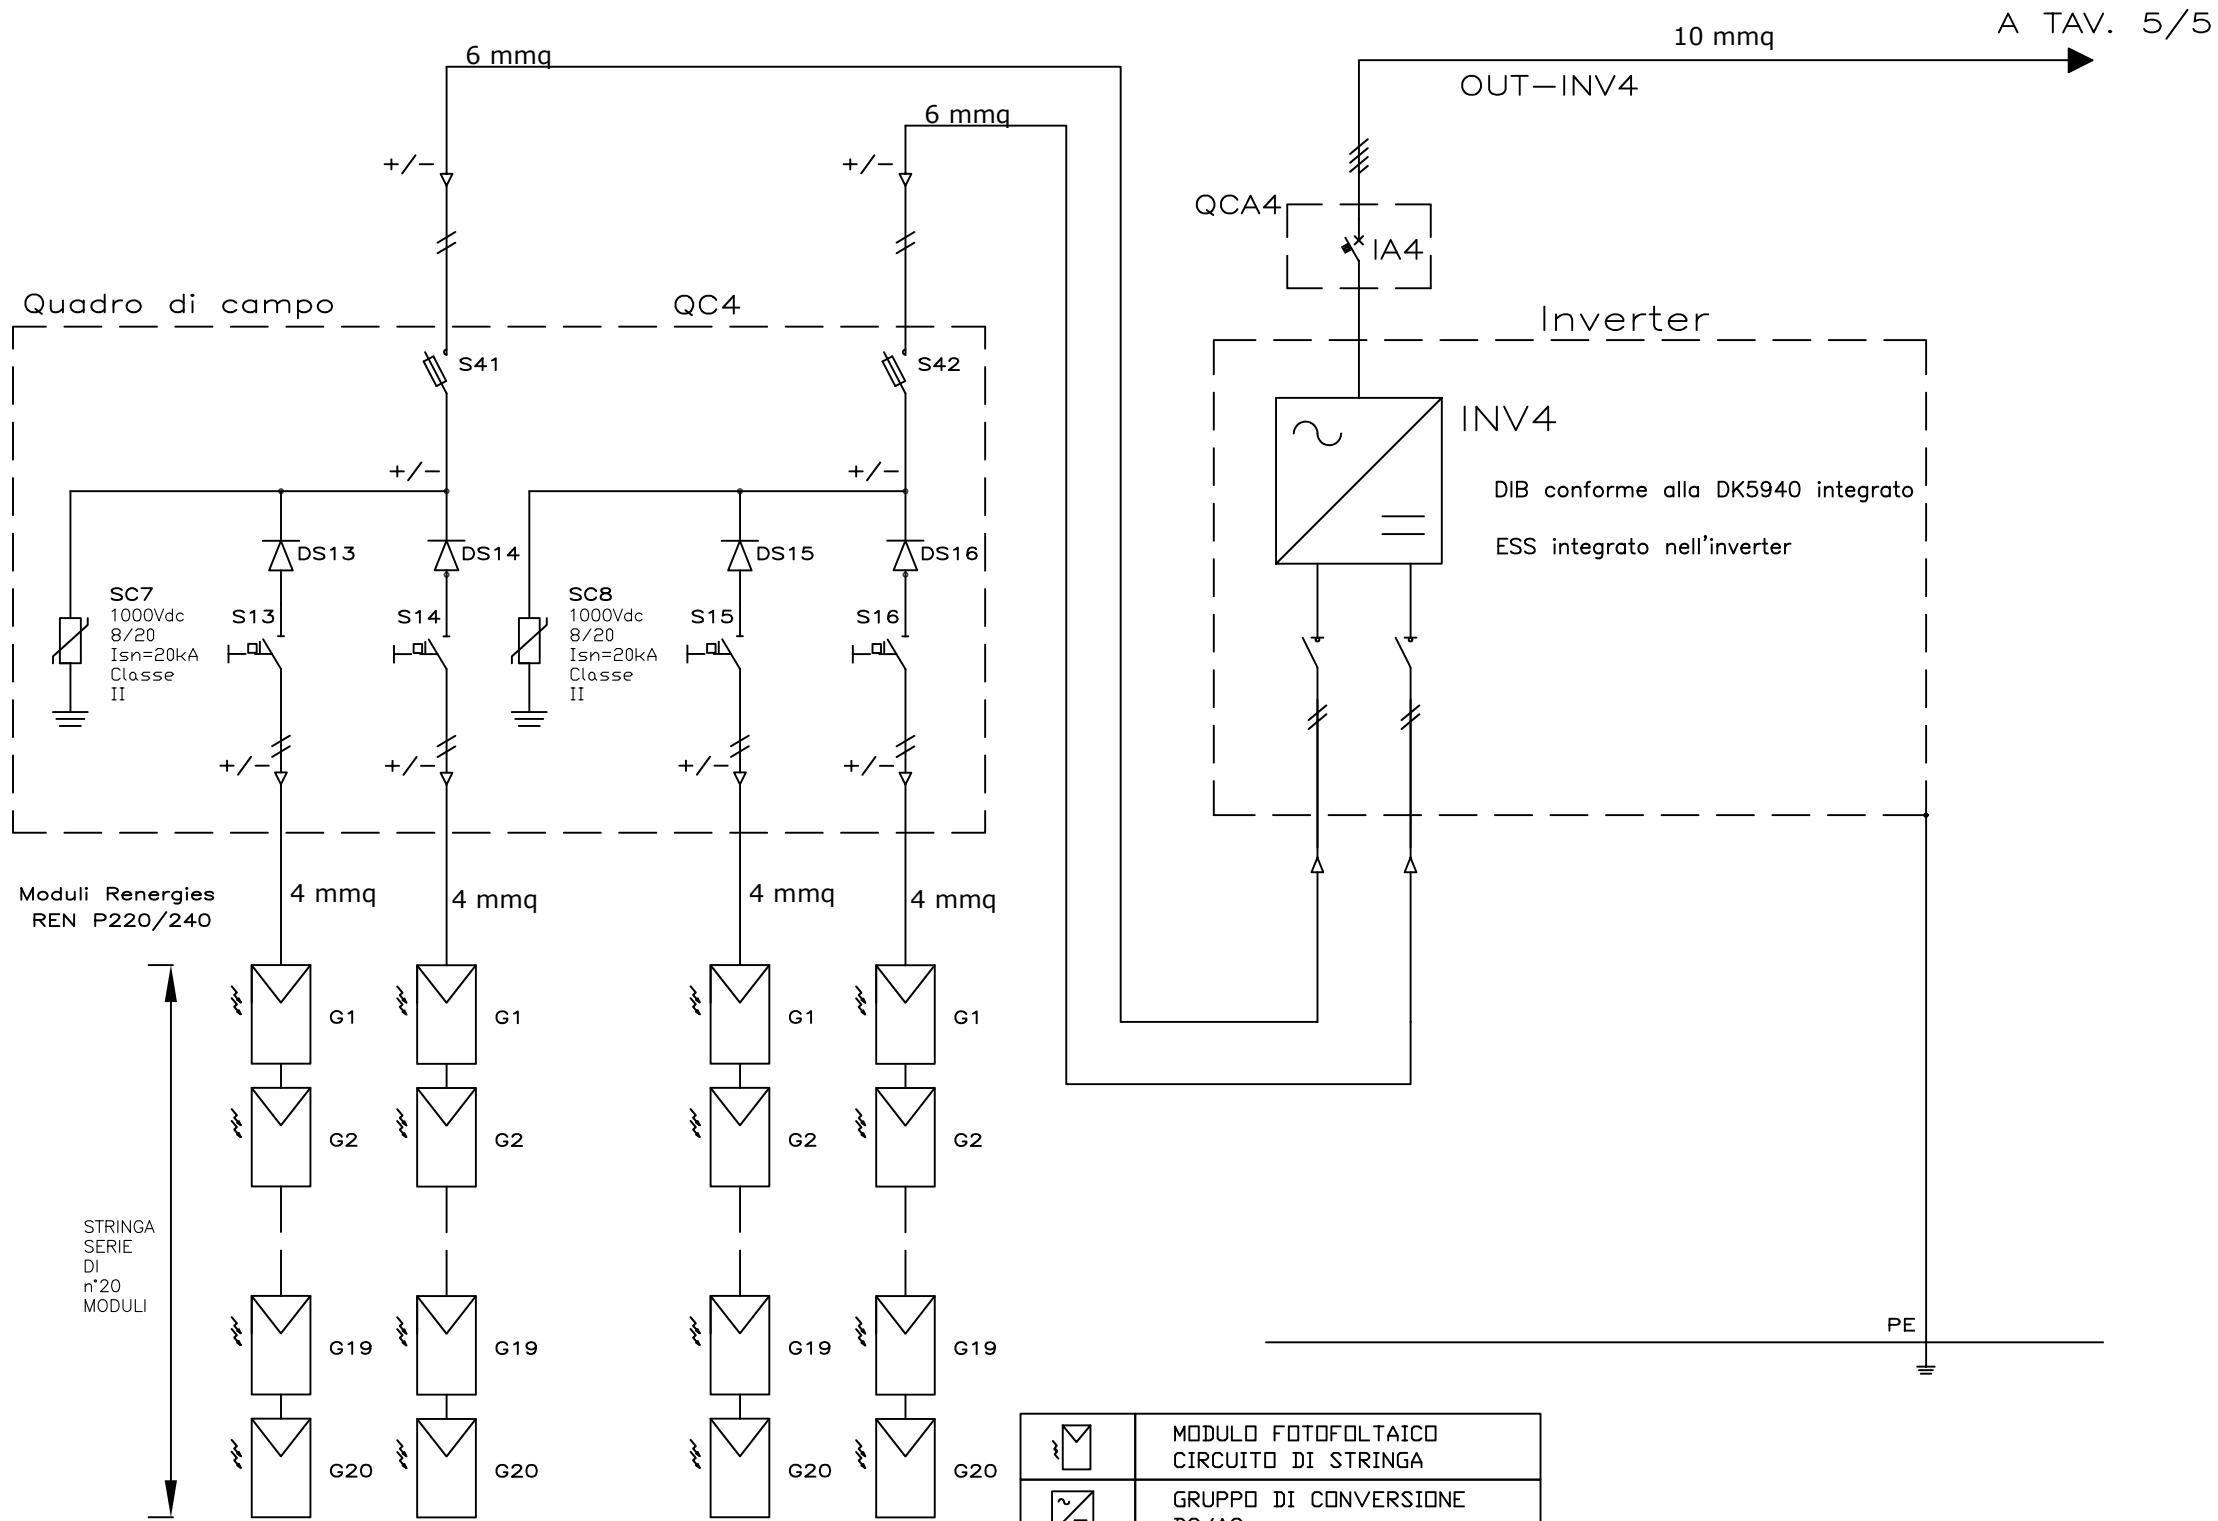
A TAV. 5/5

10 mmq

OUT—INV4

6 mmq

6 mmq

+/−

+/−

QCA4

IA4

Quadro di campo

QC4

Inverter

S41

S42

INV4

DIB conforme alla DK5940 integrato

ESS integrato nell'inverter

+/−

+/−

DS13

DS14

DS15

DS16

SC7
1000Vdc
8/20
Isn=20kA
Classe
II

S13

S14

SC8
1000Vdc
8/20
Isn=20kA
Classe
II

S15

S16

+/−

+/−

+/−

+/−

Moduli Renergies
REN P220/240

4 mmq

4 mmq

4 mmq

4 mmq

G1

G1

G1

G1

G2

G2

G2

G2

STRINGA
SERIE
DI
n°20
MODULI

G19

G19

G19

G19

PE

G20

G20

G20

G20

| | MODULO FOTOFOLTAICO<br>CIRCUITO DI STRINGA |
|---|---|
| | GRUPPO DI CONVERSIONE<br>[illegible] |